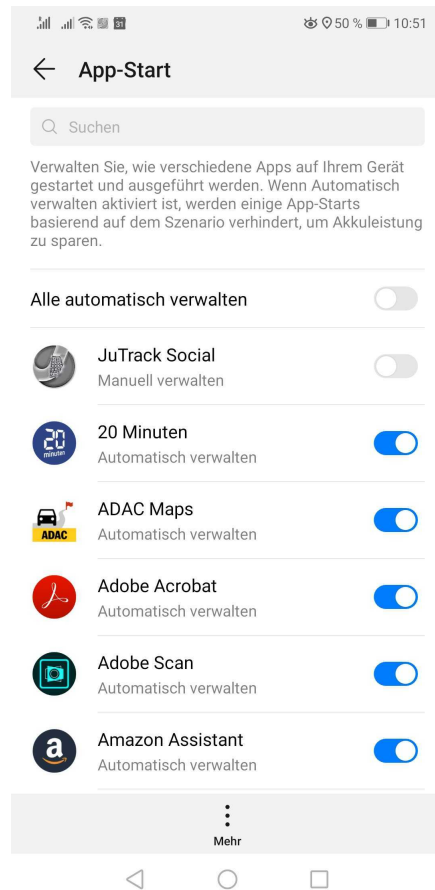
50 % 10:51

App-Start

Suchen

Verwalten Sie, wie verschiedene Apps auf Ihrem Gerät gestartet und ausgeführt werden. Wenn Automatisch verwalten aktiviert ist, werden einige App-Starts basierend auf dem Szenario verhindert, um Akkuleistung zu sparen.

Alle automatisch verwalten

JuTrack Social
Manuell verwalten

20 Minuten
Automatisch verwalten

ADAC Maps
Automatisch verwalten

Adobe Acrobat
Automatisch verwalten

Adobe Scan
Automatisch verwalten

Amazon Assistant
Automatisch verwalten

Mehr